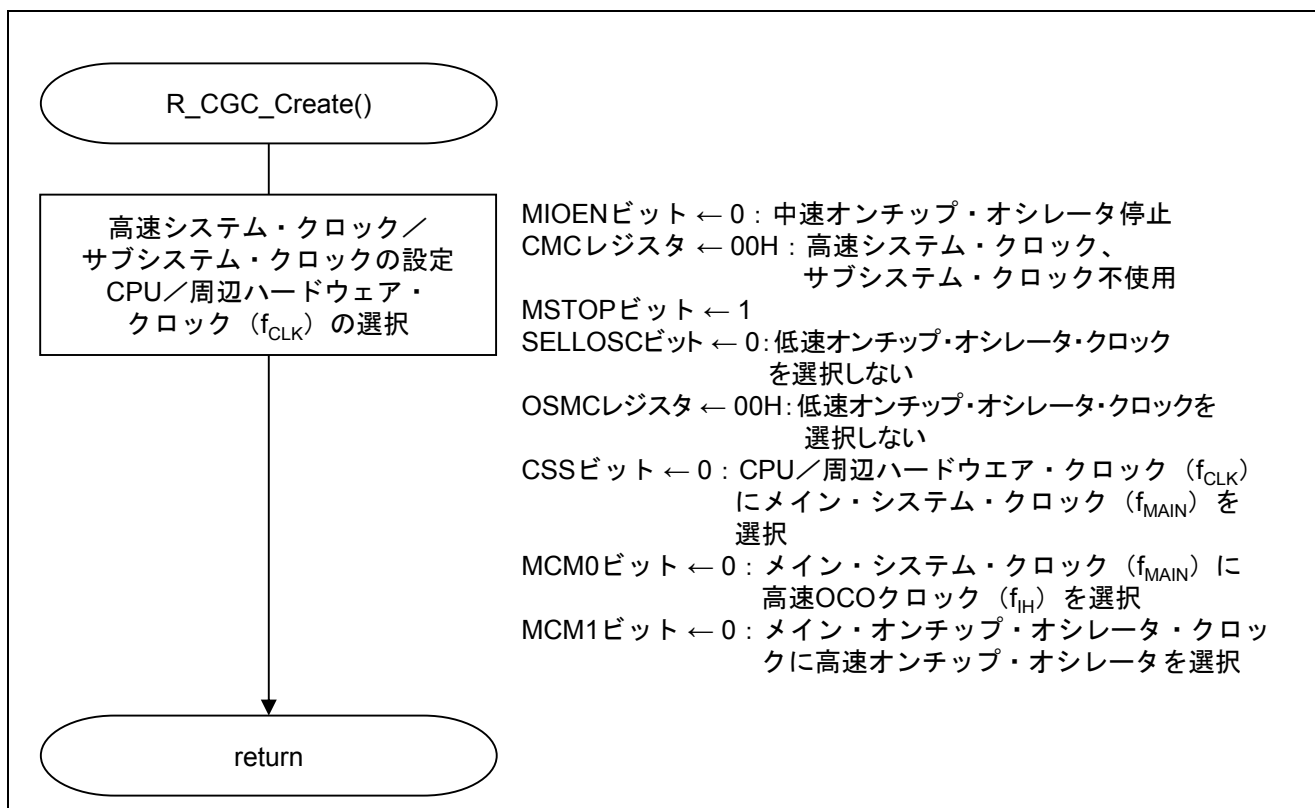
R_CGC_Create()

高速システム・クロック／サブシステム・クロックの設定 CPU／周辺ハードウェア・クロック（$f_{CLK}$）の選択

MIOENビット ← 0：中速オンチップ・オシレータ停止
CMCレジスタ ← 00H：高速システム・クロック、サブシステム・クロック不使用
MSTOPビット ← 1
SELLOSCビット ← 0:低速オンチップ･オシレータ･クロックを選択しない
OSMCレジスタ ← 00H:低速オンチップ･オシレータ･クロックを選択しない
CSSビット ← 0：CPU／周辺ハードウエア・クロック（$f_{CLK}$）にメイン・システム・クロック（$f_{MAIN}$）を選択
MCM0ビット ← 0：メイン・システム・クロック（$f_{MAIN}$）に高速OCOクロック（$f_{IH}$）を選択
MCM1ビット ← 0：メイン・オンチップ・オシレータ・クロックに高速オンチップ・オシレータを選択

return